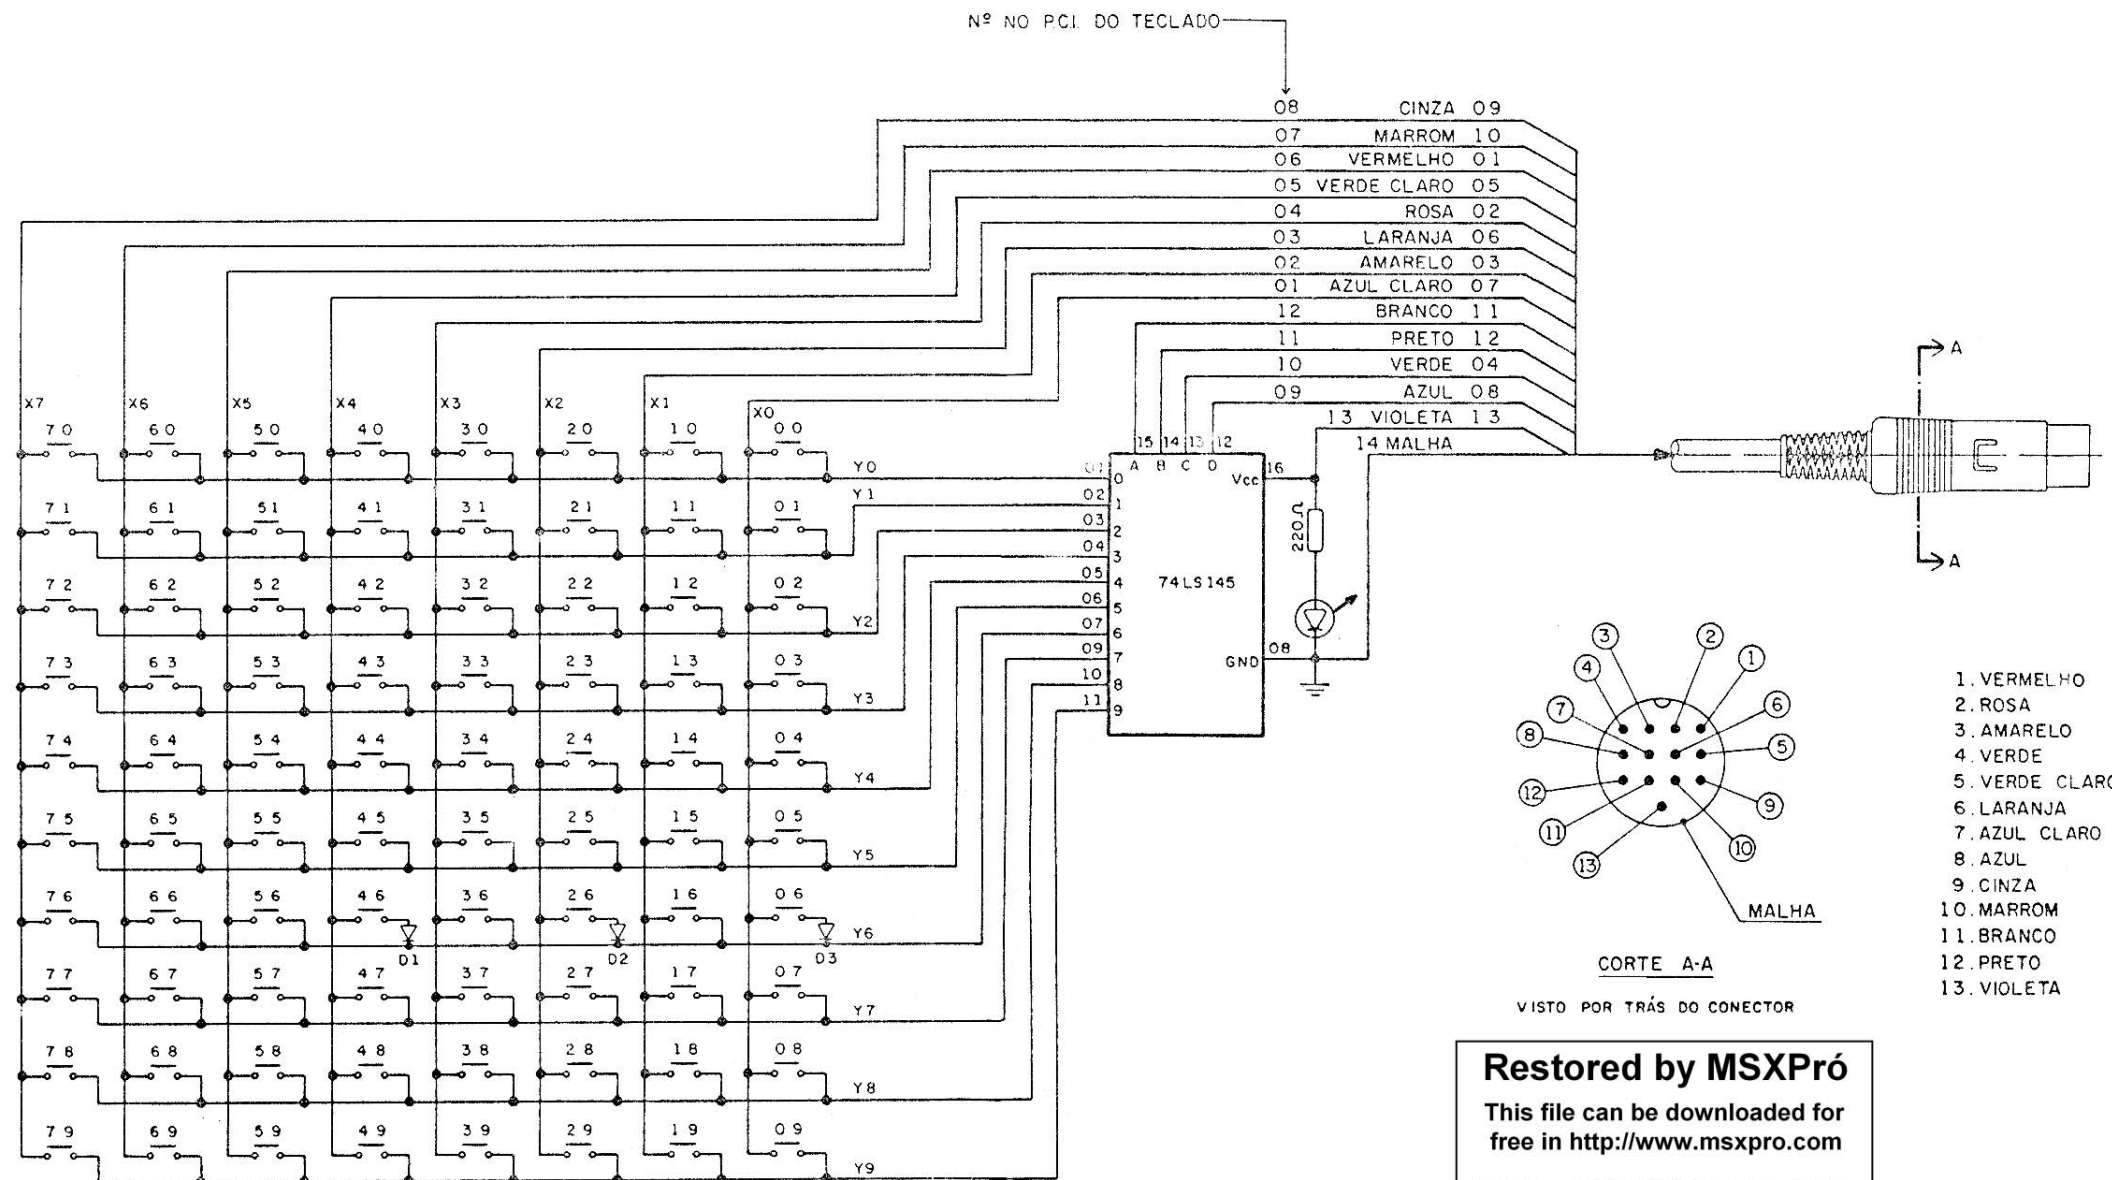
Nº NO P.C.I. DO TECLADO

| | | |
|---|---|---|
| 08 | CINZA | 09 |
| 07 | MARROM | 10 |
| 06 | VERMELHO | 01 |
| 05 | VERDE CLARO | 05 |
| 04 | ROSA | 02 |
| 03 | LARANJA | 06 |
| 02 | AMARELO | 03 |
| 01 | AZUL CLARO | 07 |
| 12 | BRANCO | 11 |
| 11 | PRETO | 12 |
| 10 | VERDE | 04 |
| 09 | AZUL | 08 |
| 13 | VIOLETA | 13 |
| 14 | MALHA | |

X7 X6 X5 X4 X3 X2 X1 X0

70 60 50 40 30 20 10 00 Y0
71 61 51 41 31 21 11 01 Y1
72 62 52 42 32 22 12 02 Y2
73 63 53 43 33 23 13 03 Y3
74 64 54 44 34 24 14 04 Y4
75 65 55 45 35 25 15 05 Y5
76 66 56 46 36 26 16 06 Y6
D1 D2 D3
77 67 57 47 37 27 17 07 Y7
78 68 58 48 38 28 18 08 Y8
79 69 59 49 39 29 19 09 Y9

15 14 13 12
A B C D
16 Vcc
01 0
02 1
03 2
04 3
05 4
06 5
07 6
09 7
10 8
11 9
74LS145
GND 08
220Ω

A
A

3 2 1 4 6 7 5 8 12 9 11 10 13
MALHA

CORTE A-A

VISTO POR TRÁS DO CONECTOR

1. VERMELHO
2. ROSA
3. AMARELO
4. VERDE
5. VERDE CLARO
6. LARANJA
7. AZUL CLARO
8. AZUL
9. CINZA
10. MARROM
11. BRANCO
12. PRETO
13. VIOLETA

Restored by MSXPró
This file can be downloaded for free in http://www.msxpro.com